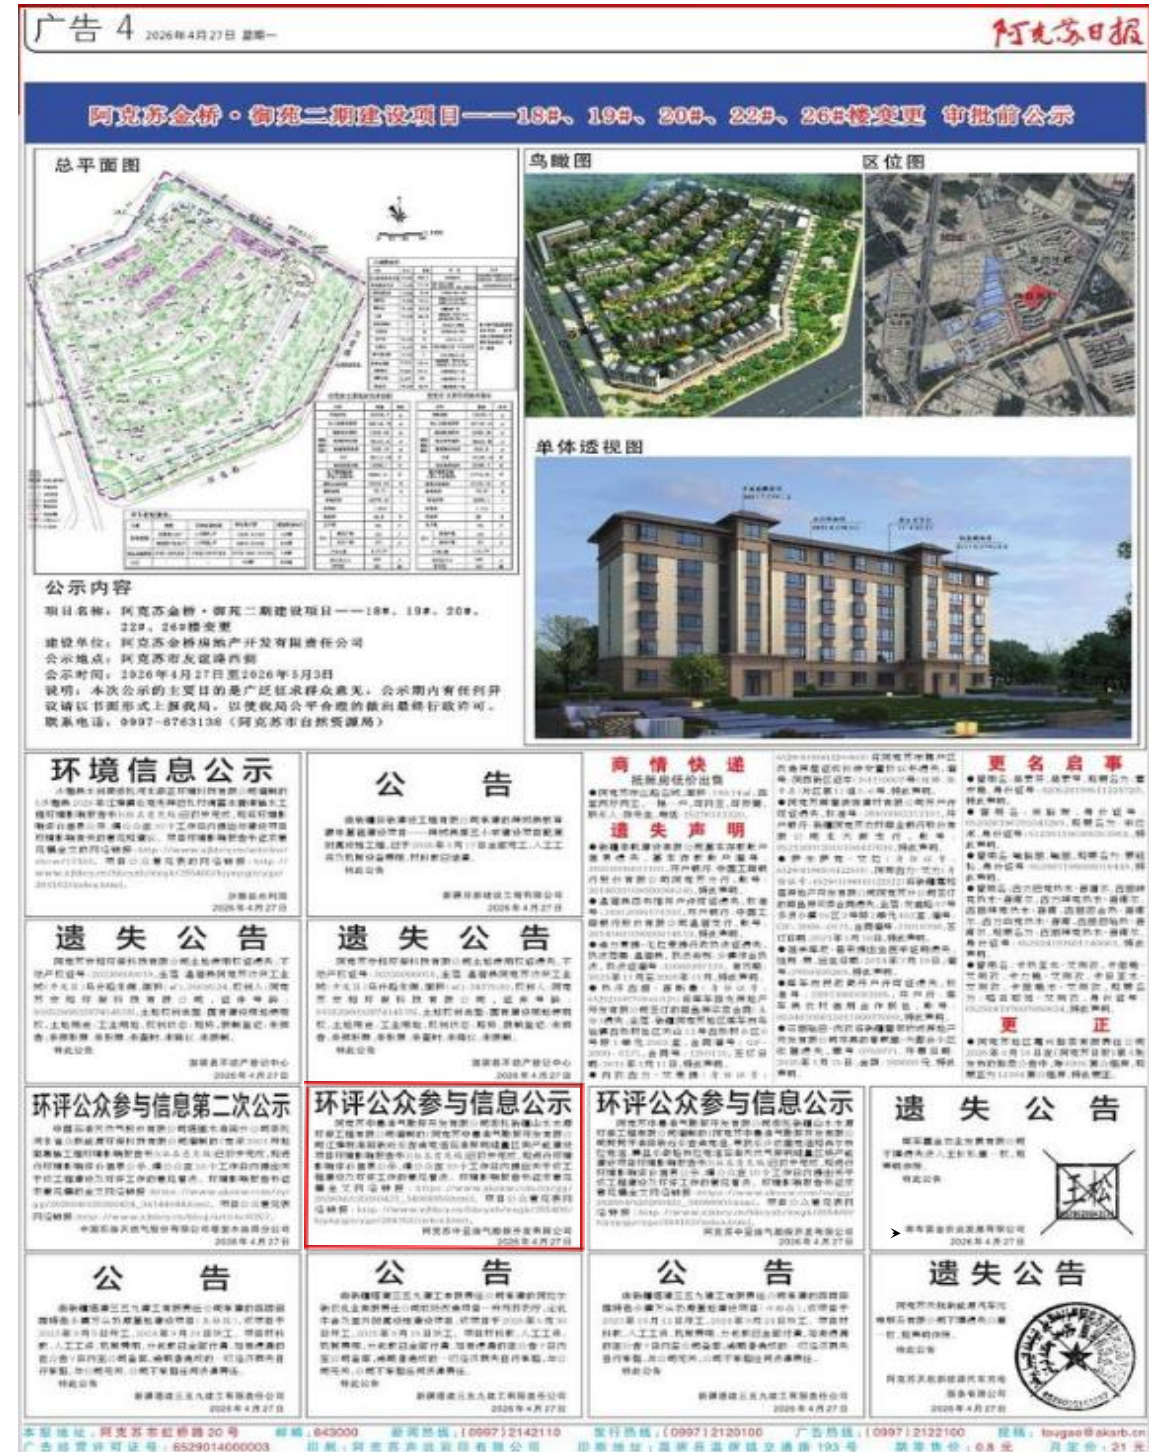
广告 4 2026年4月27日 星期一

阿克苏日报

阿克苏金桥·御苑二期建设项目——18#、19#、20#、22#、26#楼变更 审批前公示

总平面图

鸟瞰图

区位图

单体透视图

公示内容
项目名称：阿克苏金桥·御苑二期建设项目——18#、19#、20#、22#、26#楼变更
建设单位：阿克苏金桥房地产开发有限责任公司
公示地点：阿克苏市友谊路西侧
公示时间：2026年4月27日至2026年5月3日
说明：本次公示的主要目的是广泛征求群众意见，公示期内有任何异议请以书面形式上报我局，以便我局公平合理的做出最终行政许可。
联系电话：0997-8763138（阿克苏市自然资源局）

环境信息公示
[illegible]
2026年4月27日

公 告
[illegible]
2026年4月27日

商情快递
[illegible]

遗失声明
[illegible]

更名启事
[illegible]

更 正
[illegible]

遗 失 公 告
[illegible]
2026年4月27日

遗 失 公 告
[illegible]
2026年4月27日

环评公众参与信息第二次公示
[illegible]
2026年4月27日

环评公众参与信息公示
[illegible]
2026年4月27日

环评公众参与信息公示
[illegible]
2026年4月27日

遗 失 公 告
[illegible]
2026年4月27日

公 告
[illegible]
2026年4月27日

公 告
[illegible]
2026年4月27日

公 告
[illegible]
2026年4月27日

遗失公告
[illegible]
2026年4月27日

本报地址：阿克苏市红桥路20号 邮编：843000 新闻热线：(0997)2142110 发行热线：(0997)2120100 广告热线：(0997)2122100 投稿：tougao@akrb.cn
广告经营许可证号：6529014000003 印刷：阿克苏声远印刷有限公司 印刷地址：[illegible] 零售价：0.8元 月定价：21元